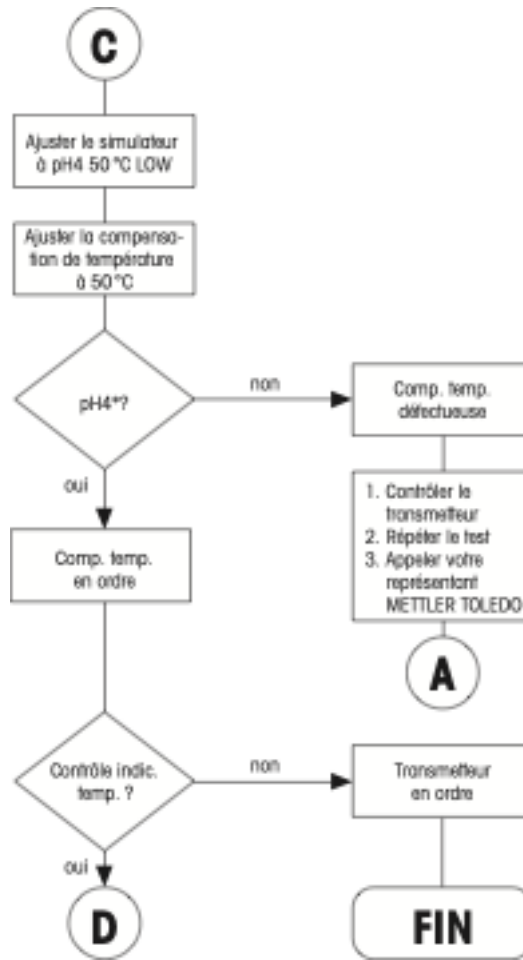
C

Ajuster le simulateur à pH4 50 °C LOW

Ajuster la compensation de température à 50 °C

pH4*?

non

Comp. temp. défectueuse

1. Contrôler le transmetteur
2. Répéter le test
3. Appeler votre représentant METTLER TOLEDO

A

oui

Comp. temp. en ordre

Contrôle indic. temp. ?

non

Transmetteur en ordre

FIN

oui

D